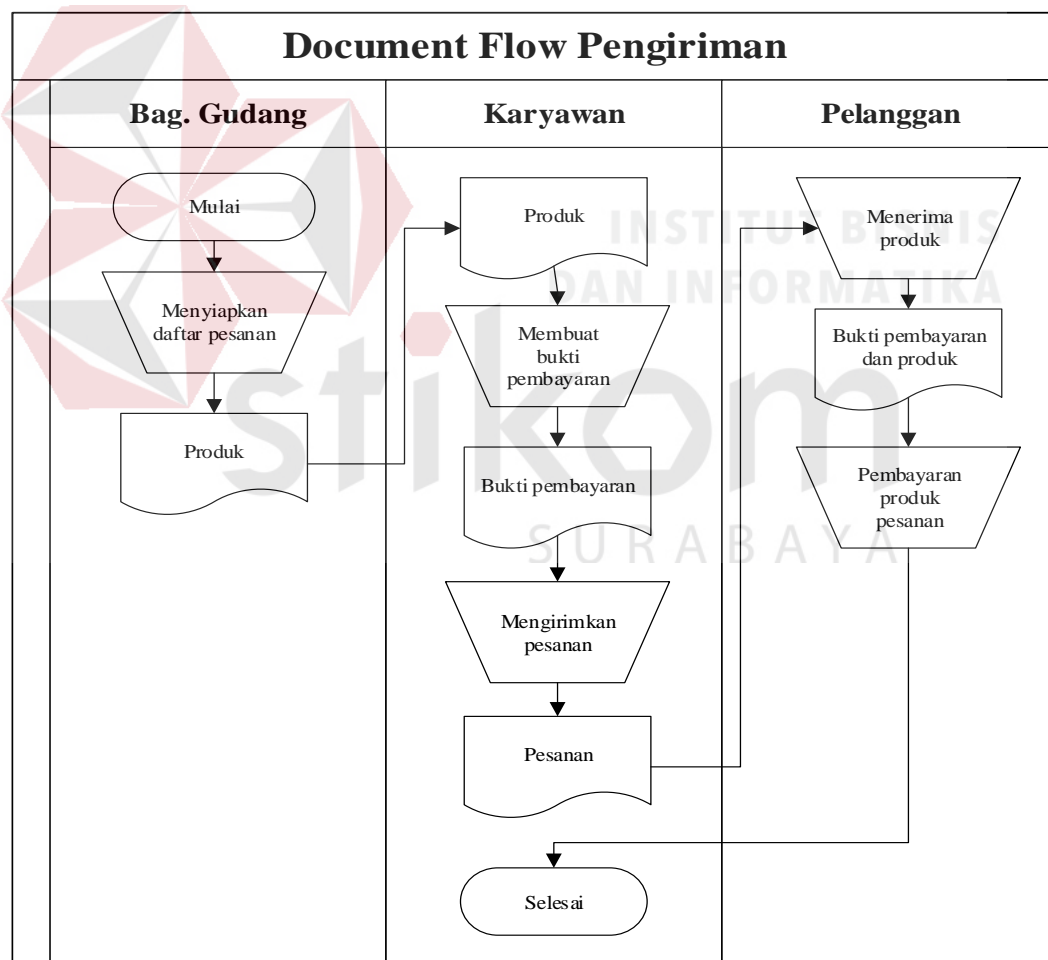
Document Flow Pengiriman

Bag. Gudang

Karyawan

Pelanggan

Mulai

Menyiapkan daftar pesanan

Produk

Produk

Membuat bukti pembayaran

Bukti pembayaran

Mengirimkan pesanan

Pesanan

Selesai

Menerima produk

Bukti pembayaran dan produk

Pembayaran produk pesanan

INSTITUT BISNIS DAN INFORMATIKA

stikom

SURABAYA